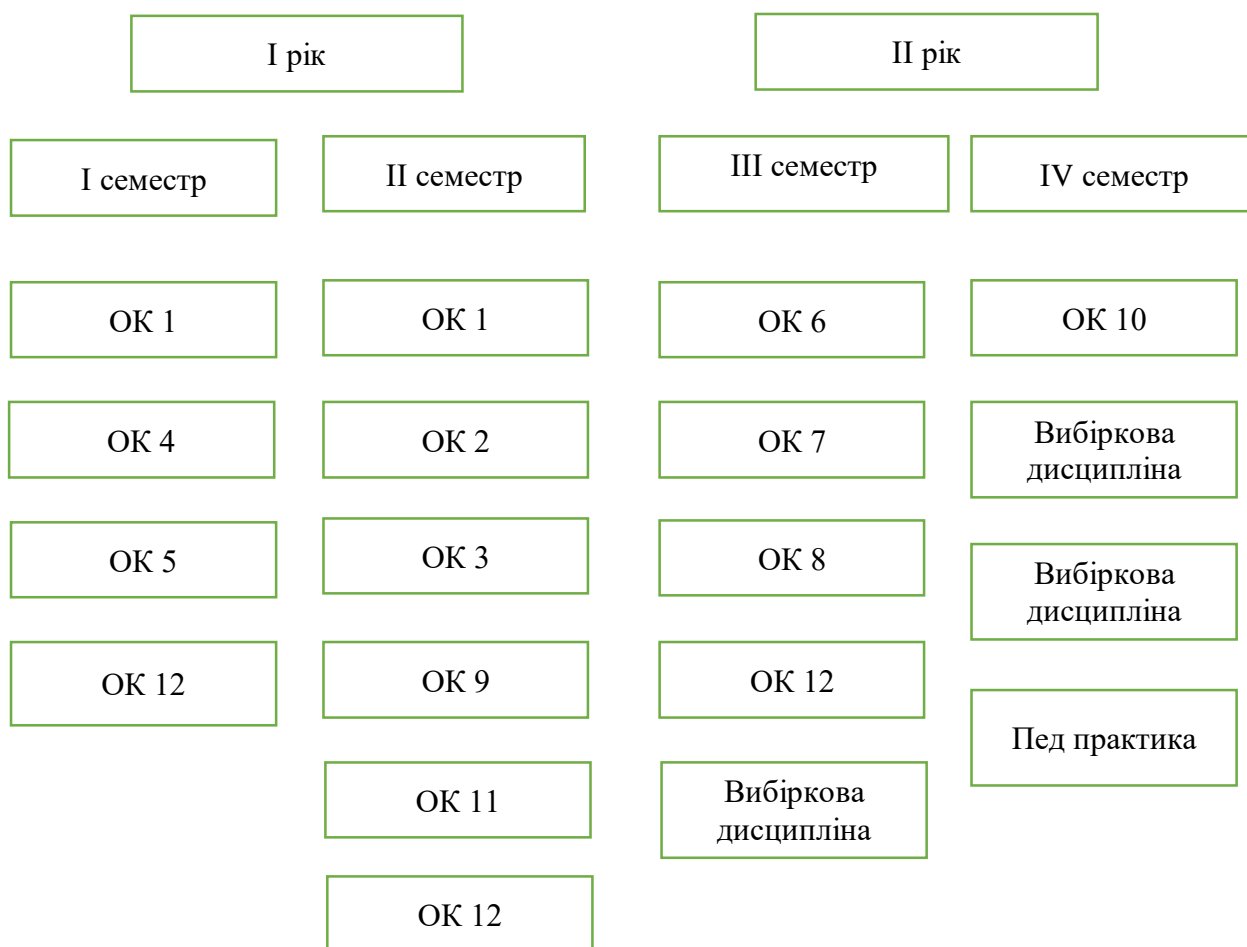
I рік

II рік

I семестр

II семестр

III семестр

IV семестр

ОК 1

ОК 4

ОК 5

ОК 12

ОК 1

ОК 2

ОК 3

ОК 9

ОК 11

ОК 12

ОК 6

ОК 7

ОК 8

ОК 12

Вибіркова дисципліна

ОК 10

Вибіркова дисципліна

Вибіркова дисципліна

Пед практика